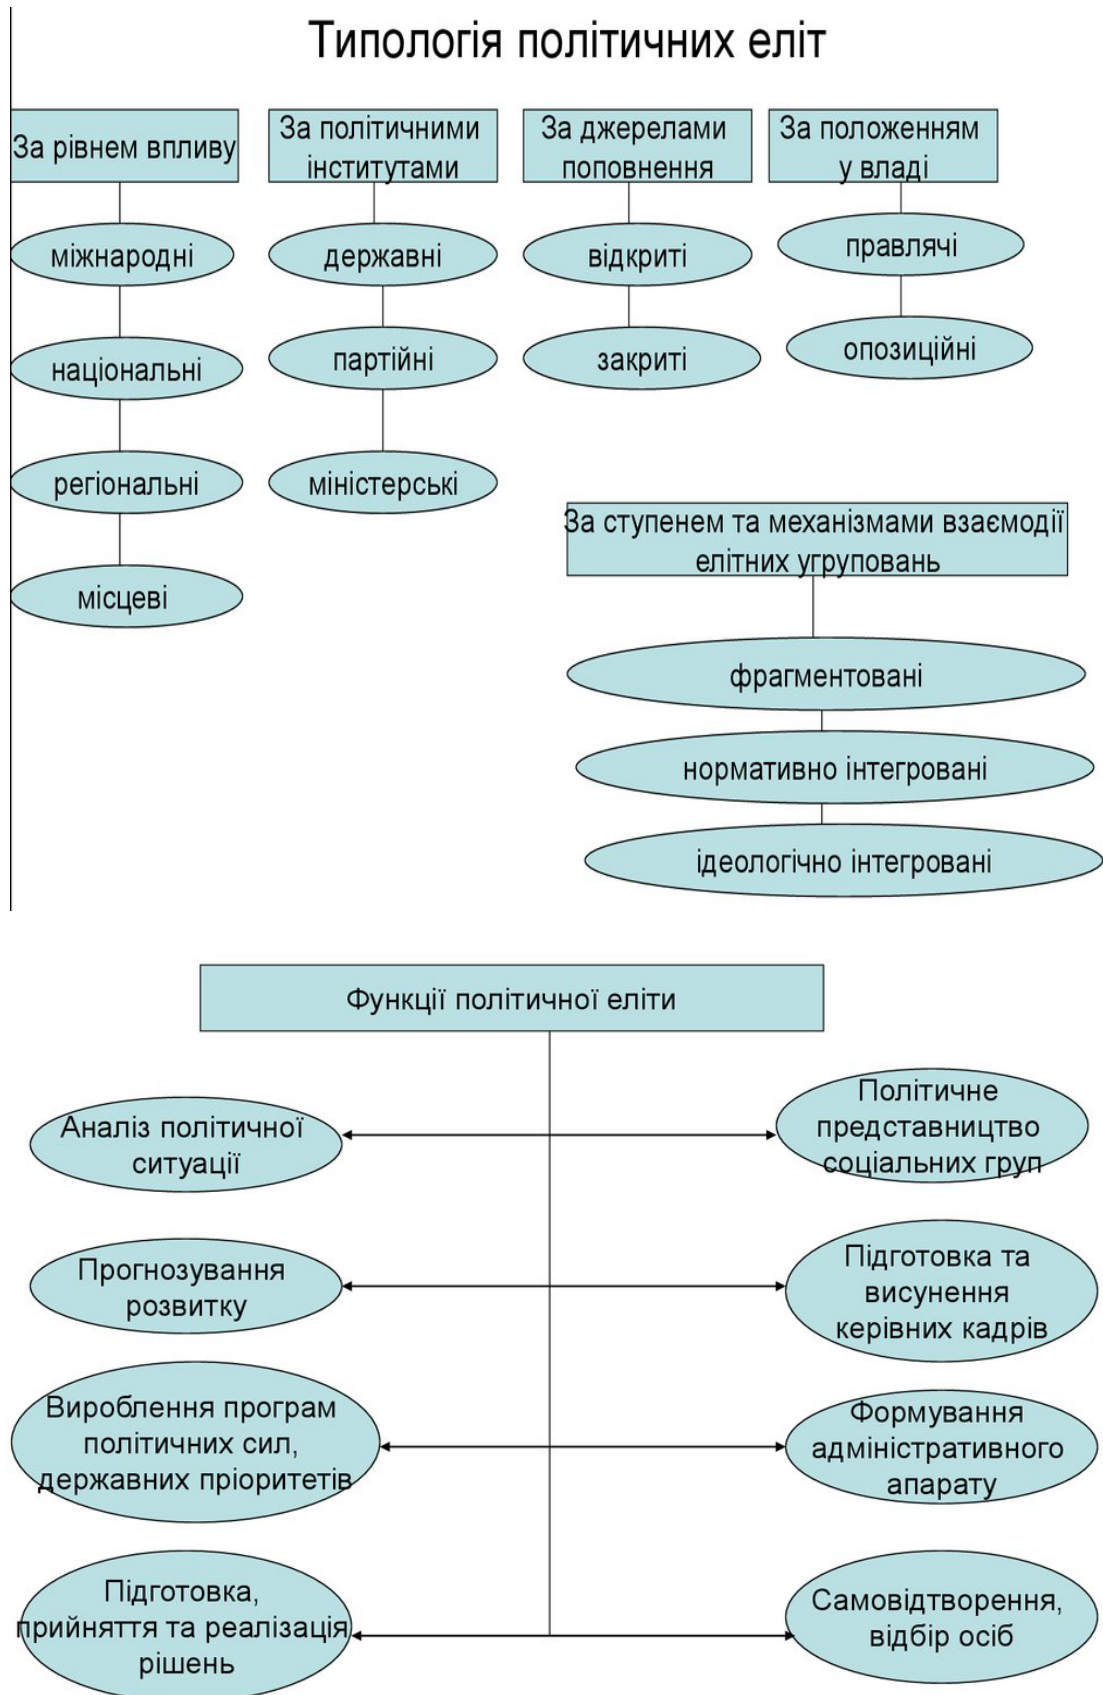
Типологія політичних еліт

За рівнем впливу

міжнародні

національні

регіональні

місцеві

За політичними інститутами

державні

партійні

міністерські

За джерелами поповнення

відкриті

закриті

За положенням у владі

правлячі

опозиційні

За ступенем та механізмами взаємодії елітних угруповань

фрагментовані

нормативно інтегровані

ідеологічно інтегровані

Функції політичної еліти

Аналіз політичної ситуації

Політичне представництво соціальних груп

Прогнозування розвитку

Підготовка та висунення керівних кадрів

Вироблення програм політичних сил, державних пріоритетів

Формування адміністративного апарату

Підготовка, прийняття та реалізація рішень

Самовідтворення, відбір осіб